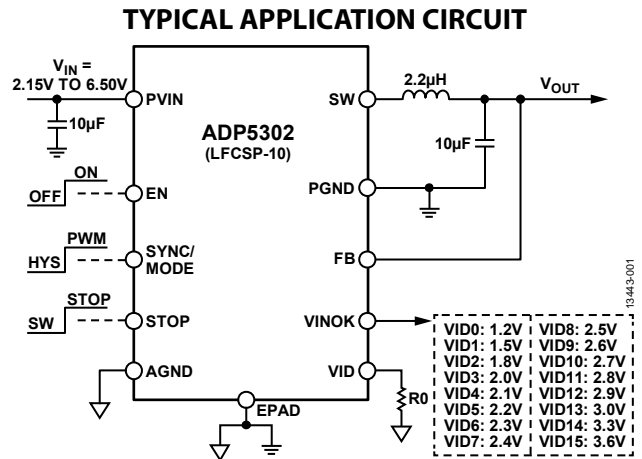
TYPICAL APPLICATION CIRCUIT

$V_{IN}$ =
2.15V TO 6.50V

PVIN

10µF

ADP5302
(LFCSP-10)

ON
OFF

EN

PWM
HYS

SYNC/
MODE

STOP
SW

STOP

AGND

EPAD

SW

2.2µH

$V_{OUT}$

10µF

PGND

FB

VINOK

VID

R0

| VID0: 1.2V | VID8: 2.5V |
|---|---|
| VID1: 1.5V | VID9: 2.6V |
| VID2: 1.8V | VID10: 2.7V |
| VID3: 2.0V | VID11: 2.8V |
| VID4: 2.1V | VID12: 2.9V |
| VID5: 2.2V | VID13: 3.0V |
| VID6: 2.3V | VID14: 3.3V |
| VID7: 2.4V | VID15: 3.6V |

13443-001